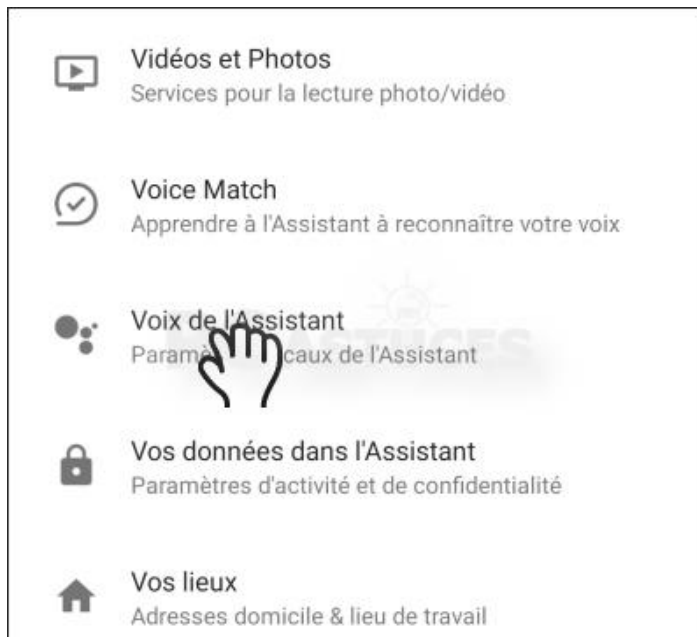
Vidéos et Photos
Services pour la lecture photo/vidéo

Voice Match
Apprendre à l'Assistant à reconnaître votre voix

Voix de l'Assistant
Paramè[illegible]caux de l'Assistant

Vos données dans l'Assistant
Paramètres d'activité et de confidentialité

Vos lieux
Adresses domicile & lieu de travail